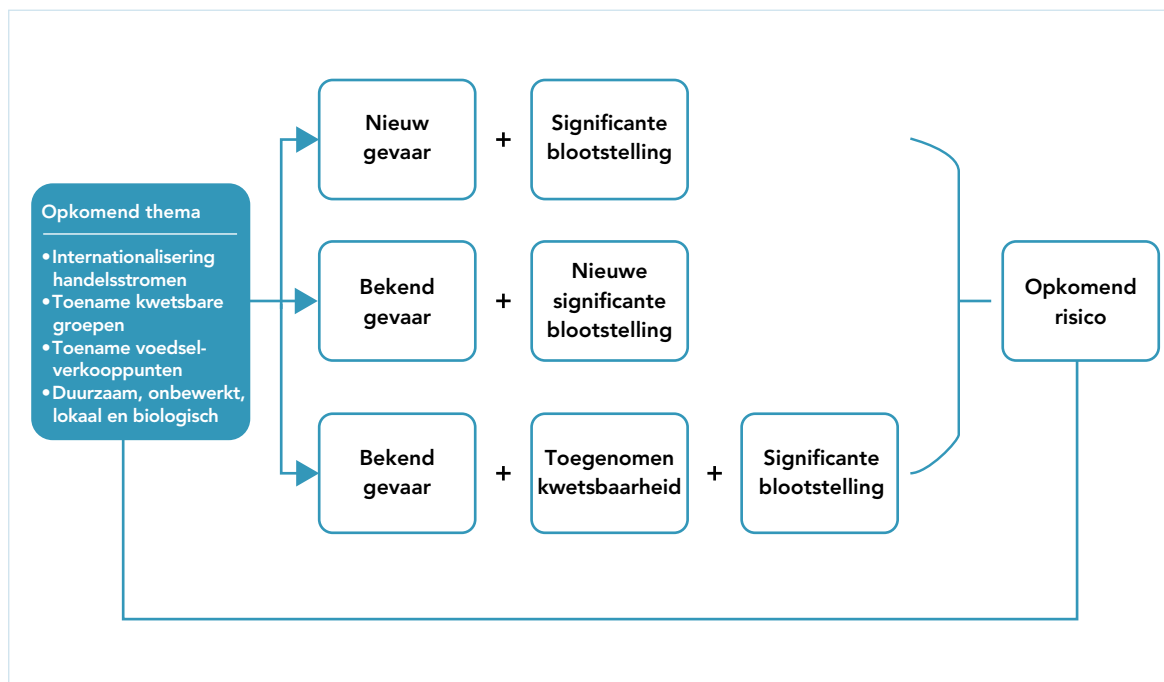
Opkomend thema

• Internationalisering handelsstromen
• Toename kwetsbare groepen
• Toename voedselverkooppunten
• Duurzaam, onbewerkt, lokaal en biologisch

Nieuw gevaar + Significante blootstelling

Bekend gevaar + Nieuwe significante blootstelling

Bekend gevaar + Toegenomen kwetsbaarheid + Significante blootstelling

Opkomend risico